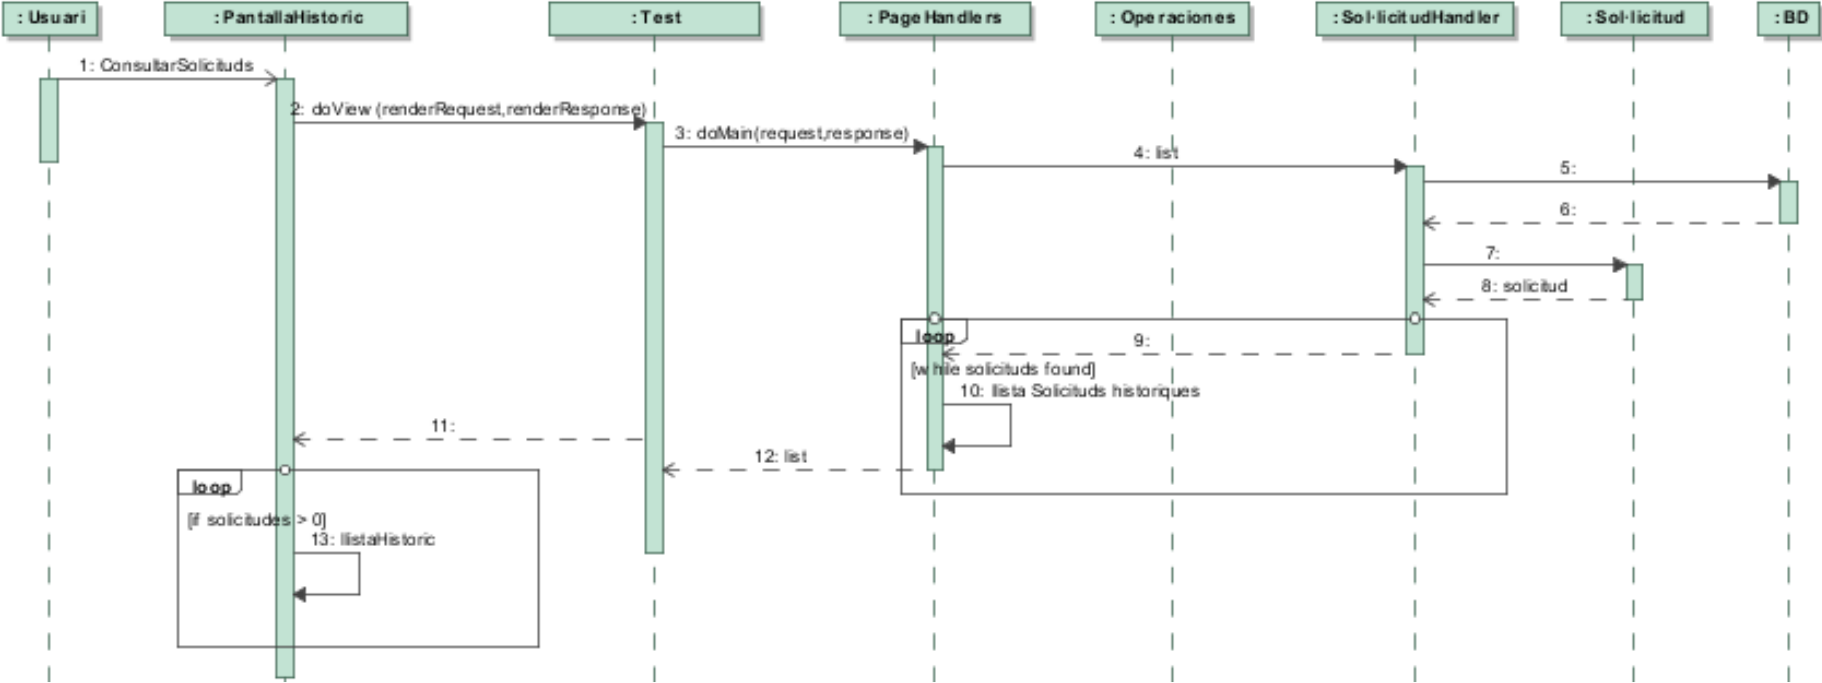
: Usuari

: PantallaHistoric

: Test

: PageHandlers

: Operaciones

: Sol·licitudHandler

: Sol·licitud

: BD

1: ConsultarSolicituds

2: doView (renderRequest,renderResponse)

3: doMain(request,response)

4: list

5:

6:

7:

8: solicitud

loop

9:

[while solicituds found]

10: llista Solicituds historiques

11:

12: list

loop

[if solicitudes > 0]

13: llistaHistoric